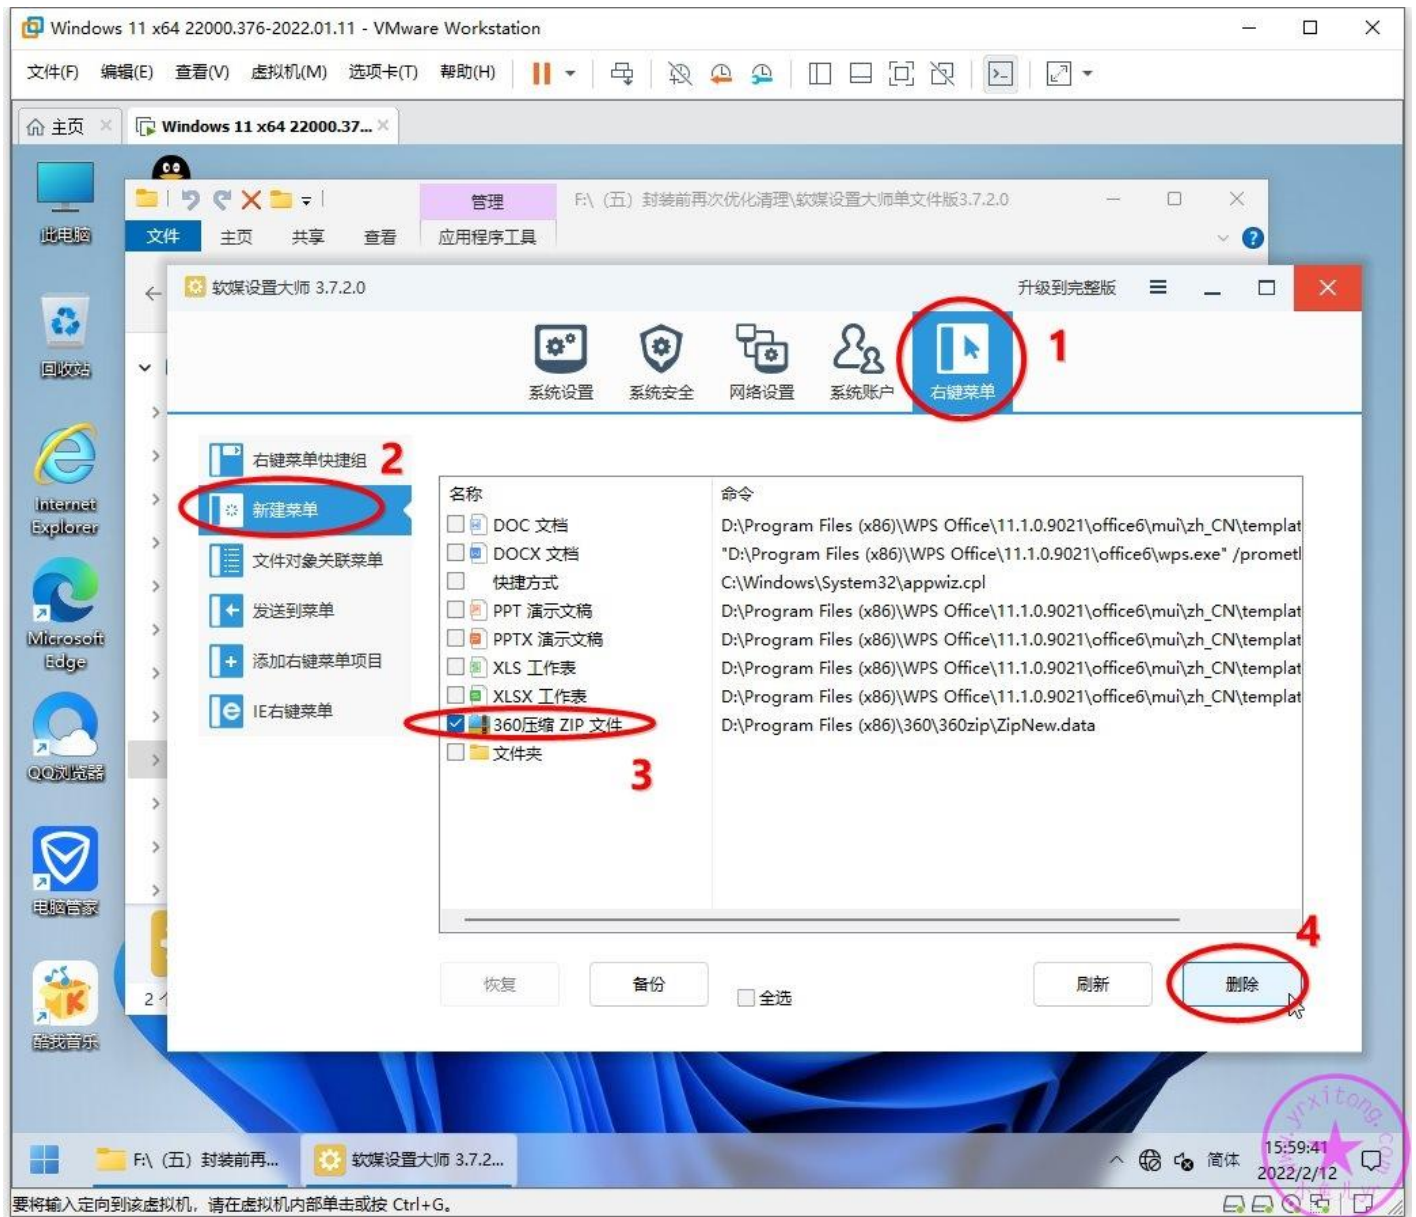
Windows 11 x64 22000.376-2022.01.11 - VMware Workstation

文件(F) 编辑(E) 查看(V) 虚拟机(M) 选项卡(T) 帮助(H)

主页 Windows 11 x64 22000.37...

此电脑

回收站

Internet Explorer

Microsoft Edge

QQ浏览器

电脑管家

酷我音乐

管理

F:\ (五) 封装前再次优化清理\软媒设置大师单文件版3.7.2.0

文件 主页 共享 查看 应用程序工具

软媒设置大师 3.7.2.0

升级到完整版

系统设置 系统安全 网络设置 系统账户 右键菜单

1

右键菜单快捷组 2

新建菜单

文件对象关联菜单

发送到菜单

添加右键菜单项目

IE右键菜单

| 名称 | 命令 |
|---|---|
| DOC 文档 | D:\Program Files (x86)\WPS Office\11.1.0.9021\office6\mui\zh_CN\templat |
| DOCX 文档 | "D:\Program Files (x86)\WPS Office\11.1.0.9021\office6\wps.exe" /promet |
| 快捷方式 | C:\Windows\System32\appwiz.cpl |
| PPT 演示文稿 | D:\Program Files (x86)\WPS Office\11.1.0.9021\office6\mui\zh_CN\templat |
| PPTX 演示文稿 | D:\Program Files (x86)\WPS Office\11.1.0.9021\office6\mui\zh_CN\templat |
| XLS 工作表 | D:\Program Files (x86)\WPS Office\11.1.0.9021\office6\mui\zh_CN\templat |
| XLSX 工作表 | D:\Program Files (x86)\WPS Office\11.1.0.9021\office6\mui\zh_CN\templat |
| 360压缩 ZIP 文件 | D:\Program Files (x86)\360\360zip\ZipNew.data |
| 文件夹 | |

3

4

恢复 备份 全选 刷新 删除

2 个

F:\ (五) 封装前再... 软媒设置大师 3.7.2...

简体 15:59:41 2022/2/12

要将输入定向到该虚拟机，请在虚拟机内部单击或按 Ctrl+G。

yrxitong.com